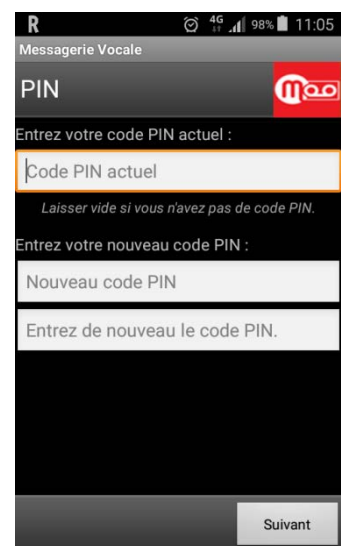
R 4G 98% 11:05
Messagerie Vocale
PIN
Entrez votre code PIN actuel :
Code PIN actuel
Laisser vide si vous n'avez pas de code PIN.
Entrez votre nouveau code PIN :
Nouveau code PIN
Entrez de nouveau le code PIN.
Suivant